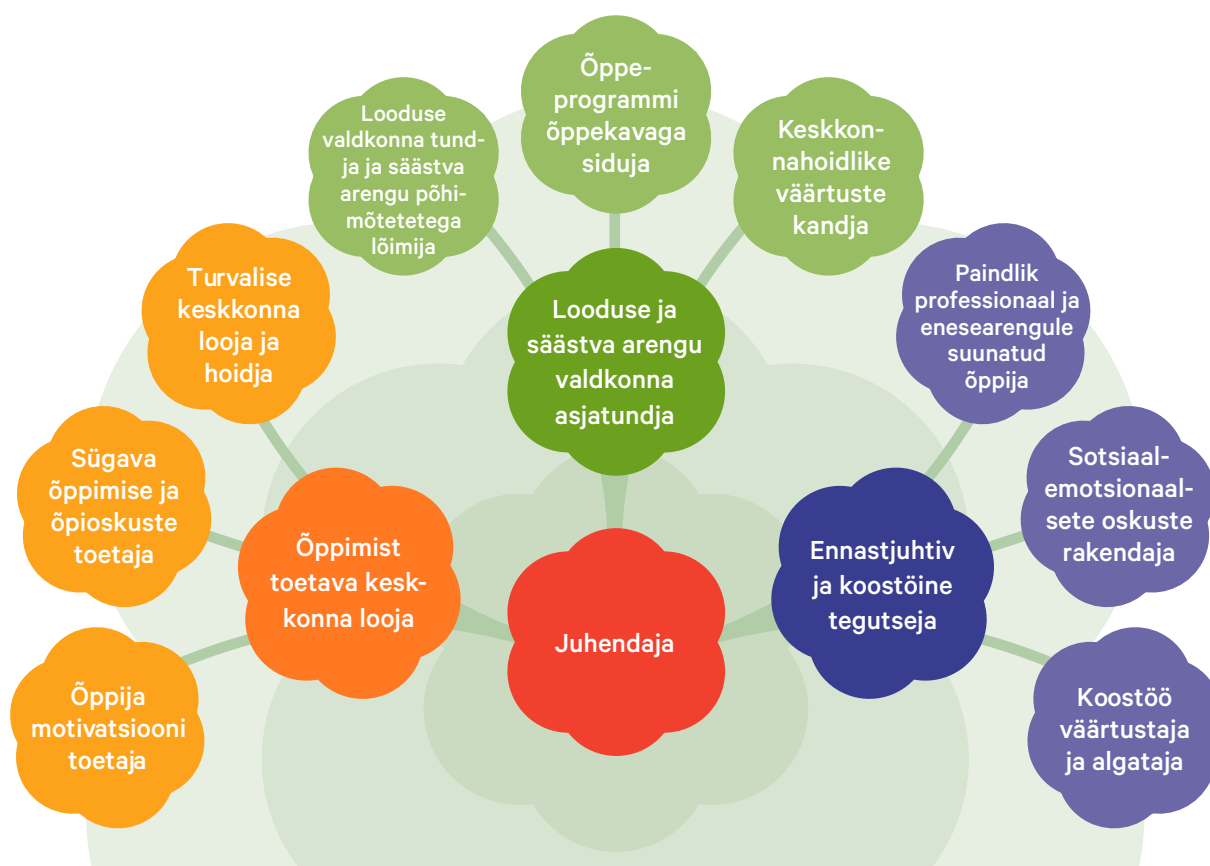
Juhendaja

Looduse ja säästva arengu valdkonna asjatundja

Looduse valdkonna tundja ja säästva arengu põhimõtetetega lõimija

Õppeprogrammi õppekavaga siduja

Keskkonnahoidlike väärtuste kandja

Õppimist toetava keskkonna looja

Turvalise keskkonna looja ja hoidja

Sügava õppimise ja õpioskuste toetaja

Õppija motivatsiooni toetaja

Ennastjuhtiv ja koostöine tegutseja

Paindlik professionaal ja enesearengule suunatud õppija

Sotsiaalemotsionaalsete oskuste rakendaja

Koostöö väärtustaja ja algataja